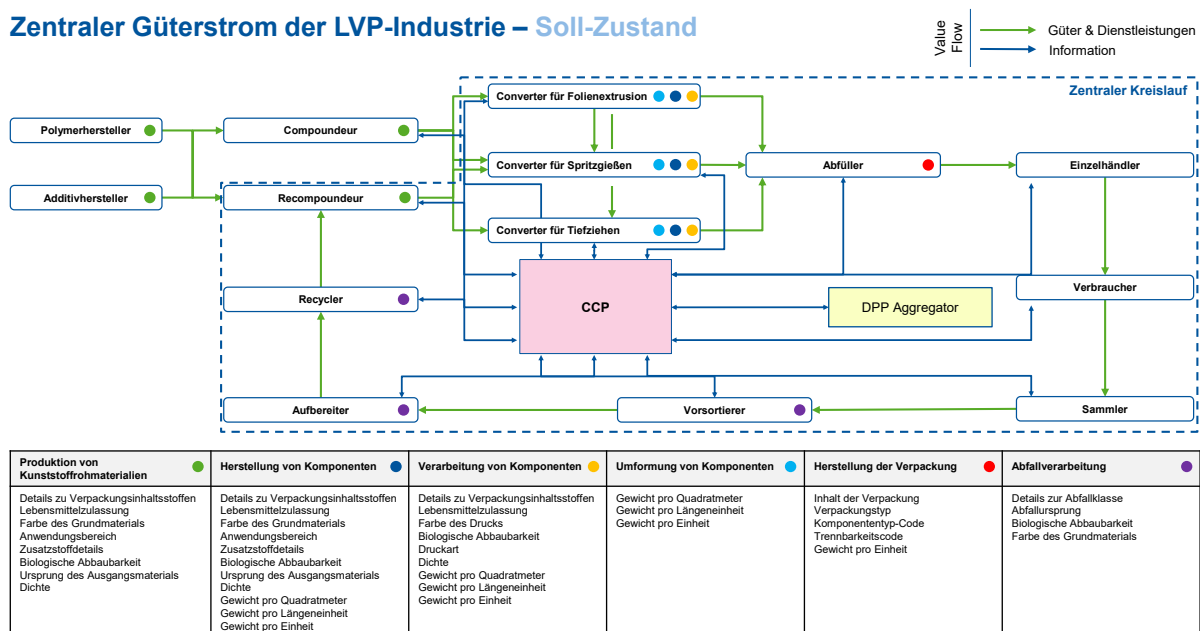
Zentraler Güterstrom der LVP-Industrie – Soll-Zustand

Value Flow
Güter & Dienstleistungen
Information

Zentraler Kreislauf

Polymerhersteller
Additivhersteller
Compoundeur
Recompoundeur
Converter für Folienextrusion
Converter für Spritzgießen
Converter für Tiefziehen
Abfüller
Einzelhändler
CCP
DPP Aggregator
Recycler
Verbraucher
Aufbereiter
Vorsortierer
Sammler

| Produktion von Kunststoffrohmaterialien | Herstellung von Komponenten | Verarbeitung von Komponenten | Umformung von Komponenten | Herstellung der Verpackung | Abfallverarbeitung |
|---|---|---|---|---|---|
| Details zu Verpackungsinhaltsstoffen<br>Lebensmittelzulassung<br>Farbe des Grundmaterials<br>Anwendungsbereich<br>Zusatzstoffdetails<br>Biologische Abbaubarkeit<br>Ursprung des Ausgangsmaterials<br>Dichte | Details zu Verpackungsinhaltsstoffen<br>Lebensmittelzulassung<br>Farbe des Grundmaterials<br>Anwendungsbereich<br>Zusatzstoffdetails<br>Biologische Abbaubarkeit<br>Ursprung des Ausgangsmaterials<br>Dichte<br>Gewicht pro Quadratmeter<br>Gewicht pro Längeneinheit<br>Gewicht pro Einheit | Details zu Verpackungsinhaltsstoffen<br>Lebensmittelzulassung<br>Farbe des Drucks<br>Biologische Abbaubarkeit<br>Druckart<br>Dichte<br>Gewicht pro Quadratmeter<br>Gewicht pro Längeneinheit<br>Gewicht pro Einheit | Gewicht pro Quadratmeter<br>Gewicht pro Längeneinheit<br>Gewicht pro Einheit | Inhalt der Verpackung<br>Verpackungstyp<br>Komponententyp-Code<br>Trennbarkeitscode<br>Gewicht pro Einheit | Details zur Abfallklasse<br>Abfallursprung<br>Biologische Abbaubarkeit<br>Farbe des Grundmaterials |